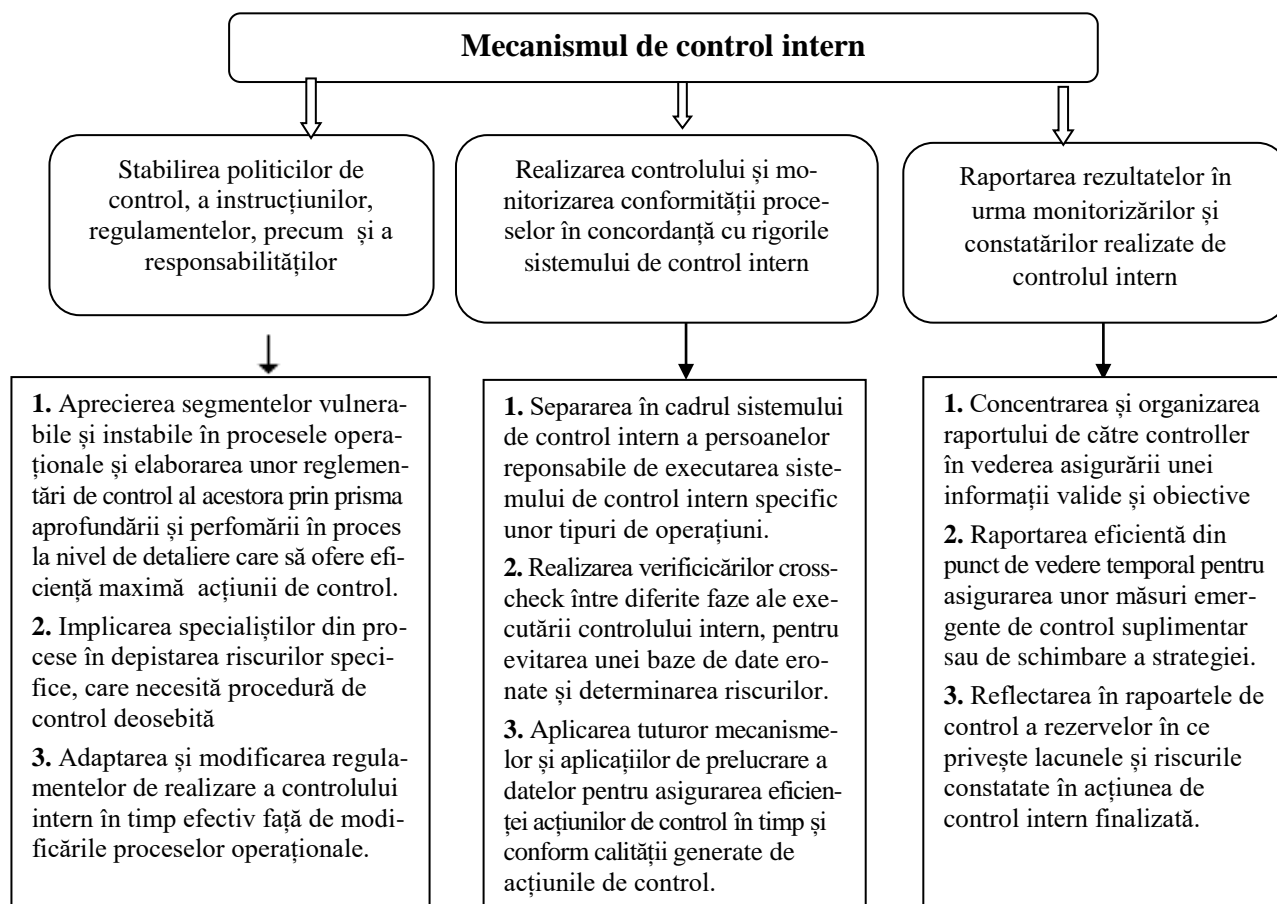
Mecanismul de control intern

Stabilirea politicilor de control, a instrucțiunilor, regulamentelor, precum și a responsabilităților

Realizarea controlului și monitorizarea conformității proceselor în concordanță cu rigorile sistemului de control intern

Raportarea rezultatelor în urma monitorizărilor și constatărilor realizate de controlul intern

1. Aprecierea segmentelor vulnerabile și instabile în procesele operaționale și elaborarea unor reglementări de control al acestora prin prisma aprofundării și perfomării în proces la nivel de detaliere care să ofere eficiență maximă acțiunii de control.

2. Implicarea specialiștilor din procese în depistarea riscurilor specifice, care necesită procedură de control deosebită

3. Adaptarea și modificarea regulamentelor de realizare a controlului intern în timp efectiv față de modificările proceselor operaționale.

1. Separarea în cadrul sistemului de control intern a persoanelor reponsabile de executarea sistemului de control intern specific unor tipuri de operațiuni.

2. Realizarea verificicărilor cross-check între diferite faze ale executării controlului intern, pentru evitarea unei baze de date eronate și determinarea riscurilor.

3. Aplicarea tuturor mecanismelor și aplicațiilor de prelucrare a datelor pentru asigurarea eficienței acțiunilor de control în timp și conform calității generate de acțiunile de control.

1. Concentrarea și organizarea raportului de către controller în vederea asigurării unei informații valide și obiective

2. Raportarea eficientă din punct de vedere temporal pentru asigurarea unor măsuri emergente de control suplimentar sau de schimbare a strategiei.

3. Reflectarea în rapoartele de control a rezervelor în ce privește lacunele și riscurile constatate în acțiunea de control intern finalizată.